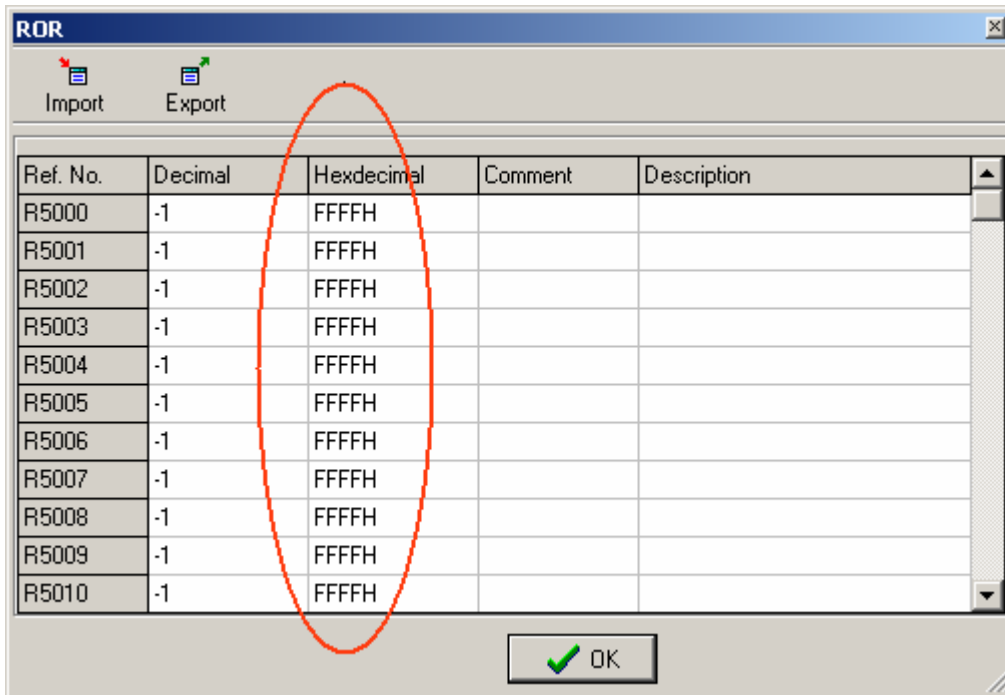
ROR

Import Export

| Ref. No. | Decimal | Hexdecimal | Comment | Description |
|---|---|---|---|---|
| R5000 | -1 | FFFFH | | |
| R5001 | -1 | FFFFH | | |
| R5002 | -1 | FFFFH | | |
| R5003 | -1 | FFFFH | | |
| R5004 | -1 | FFFFH | | |
| R5005 | -1 | FFFFH | | |
| R5006 | -1 | FFFFH | | |
| R5007 | -1 | FFFFH | | |
| R5008 | -1 | FFFFH | | |
| R5009 | -1 | FFFFH | | |
| R5010 | -1 | FFFFH | | |

OK